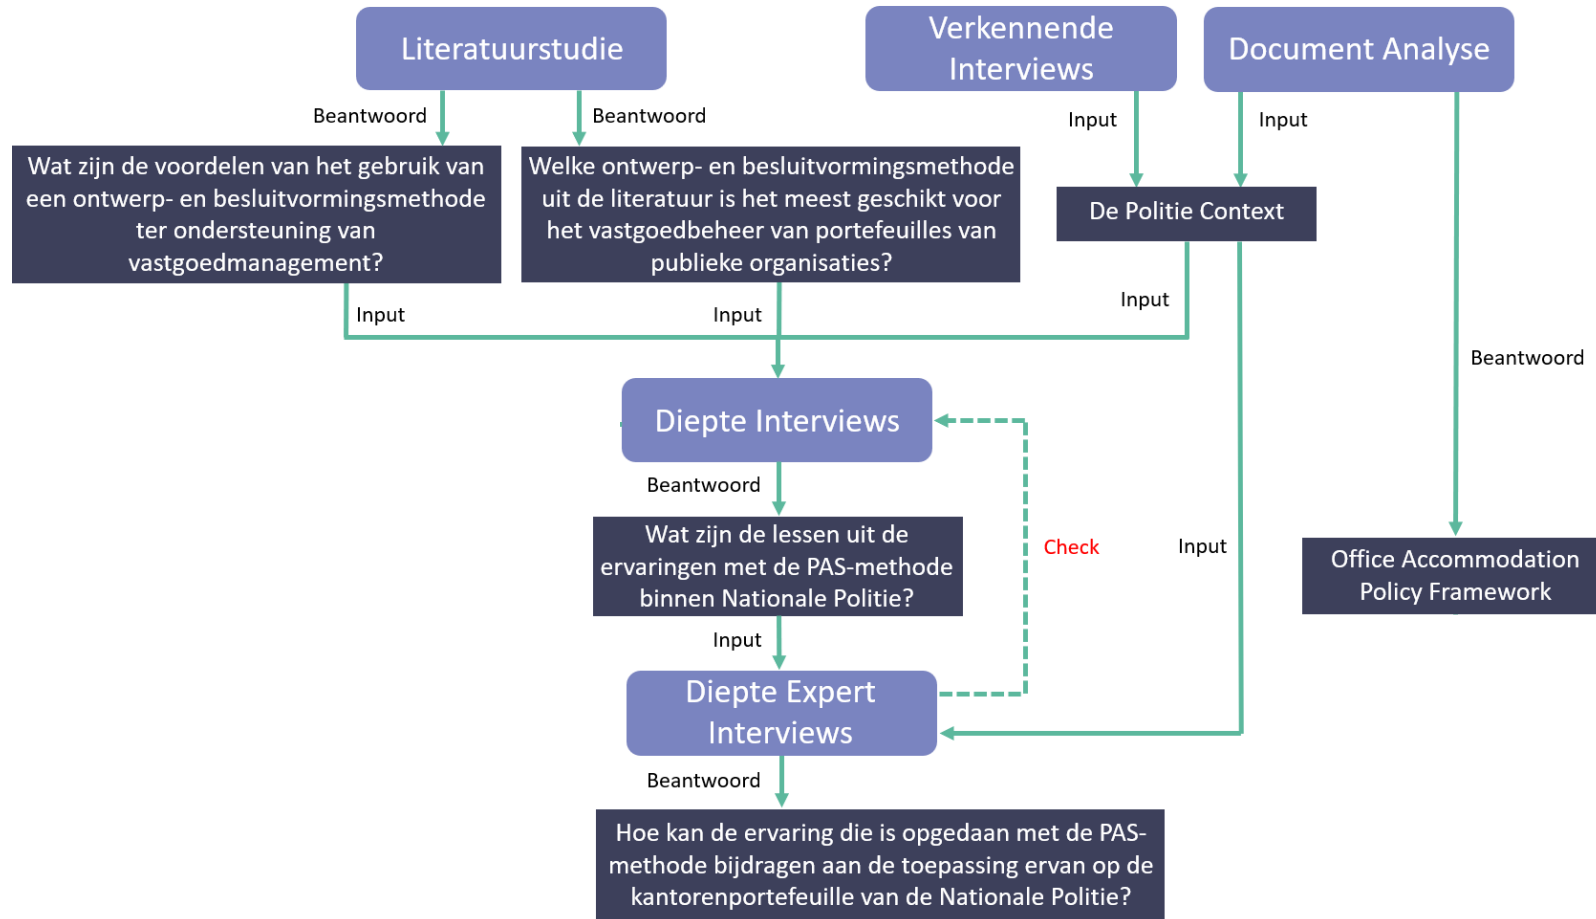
Literatuurstudie

Verkennende Interviews

Document Analyse

Beantwoord

Beantwoord

Input

Input

Wat zijn de voordelen van het gebruik van een ontwerp- en besluitvormingsmethode ter ondersteuning van vastgoedmanagement?

Welke ontwerp- en besluitvormingsmethode uit de literatuur is het meest geschikt voor het vastgoedbeheer van portefeuilles van publieke organisaties?

De Politie Context

Input

Input

Input

Beantwoord

Diepte Interviews

Beantwoord

Wat zijn de lessen uit de ervaringen met de PAS-methode binnen Nationale Politie?

Check

Input

Office Accommodation Policy Framework

Input

Diepte Expert Interviews

Beantwoord

Hoe kan de ervaring die is opgedaan met de PAS-methode bijdragen aan de toepassing ervan op de kantorenportefeuille van de Nationale Politie?